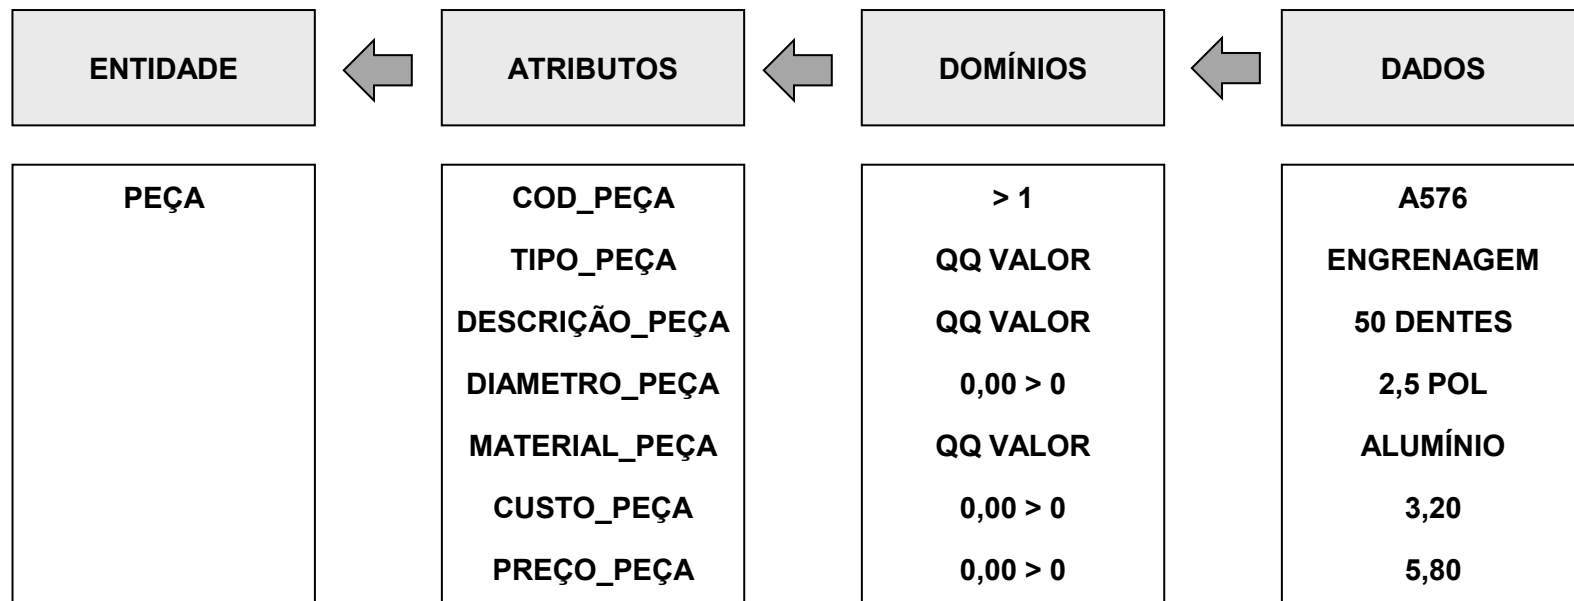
| ENTIDADE | ATRIBUTOS | DOMÍNIOS | DADOS |
|---|---|---|---|
| PEÇA | COD_PEÇA | > 1 | A576 |
| | TIPO_PEÇA | QQ VALOR | ENGRENAGEM |
| | DESCRIÇÃO_PEÇA | QQ VALOR | 50 DENTES |
| | DIAMETRO_PEÇA | 0,00 > 0 | 2,5 POL |
| | MATERIAL_PEÇA | QQ VALOR | ALUMÍNIO |
| | CUSTO_PEÇA | 0,00 > 0 | 3,20 |
| | PREÇO_PEÇA | 0,00 > 0 | 5,80 |